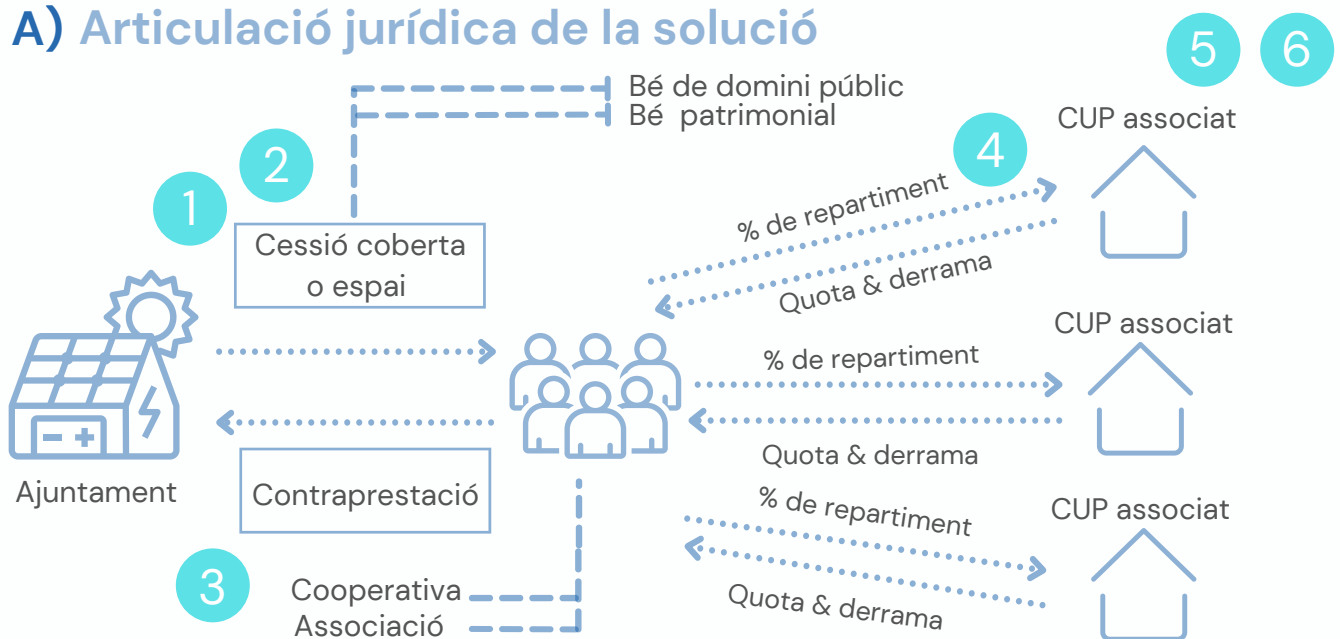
A) Articulació jurídica de la solució

5 6

Bé de domini públic
Bé patrimonial

2

1

Cessió coberta o espai

4

CUP associat

% de repartiment

Quota & derrama

CUP associat

% de repartiment

Quota & derrama

Ajuntament

Contraprestació

% de repartiment

CUP associat

Quota & derrama

3

Cooperativa
Associació